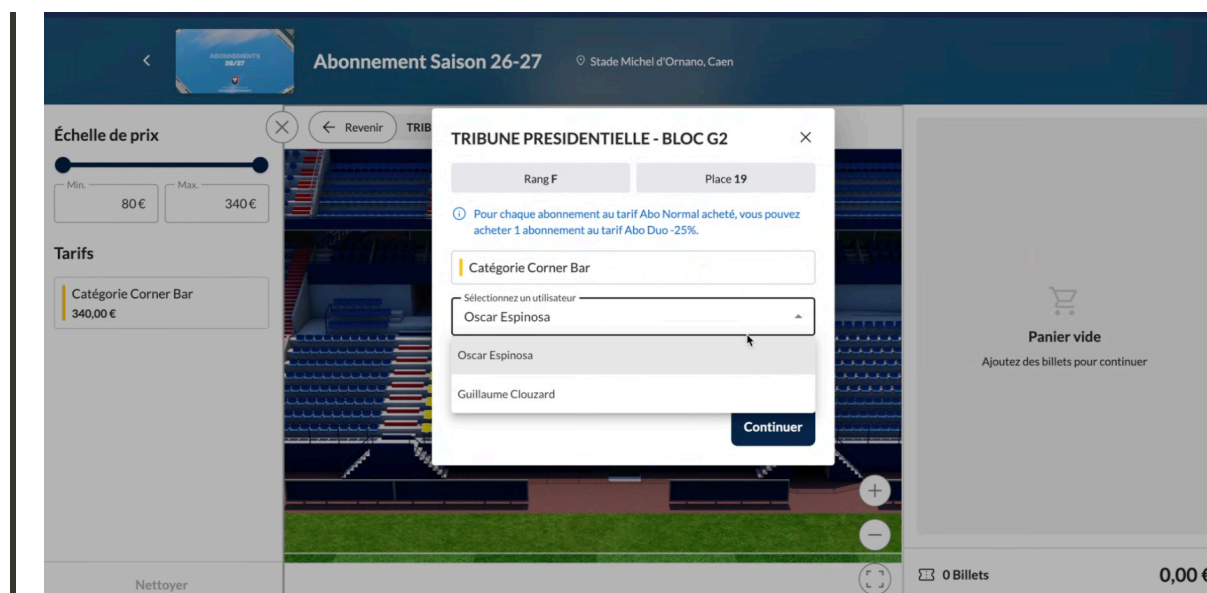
ABONNEMENTS 26/27

Abonnement Saison 26-27

Stade Michel d'Ornano, Caen

Échelle de prix

Min.
80€

Max.
340€

Tarifs

Catégorie Corner Bar
340,00 €

Nettoyer

Revenir

TRIB

TRIBUNE PRESIDENTIELLE - BLOC G2

Rang F

Place 19

Pour chaque abonnement au tarif Abo Normal acheté, vous pouvez acheter 1 abonnement au tarif Abo Duo -25%.

Catégorie Corner Bar

Sélectionnez un utilisateur
Oscar Espinosa

Oscar Espinosa

Guillaume Clouzard

Continuer

Panier vide

Ajoutez des billets pour continuer

0 Billets

0,00 €